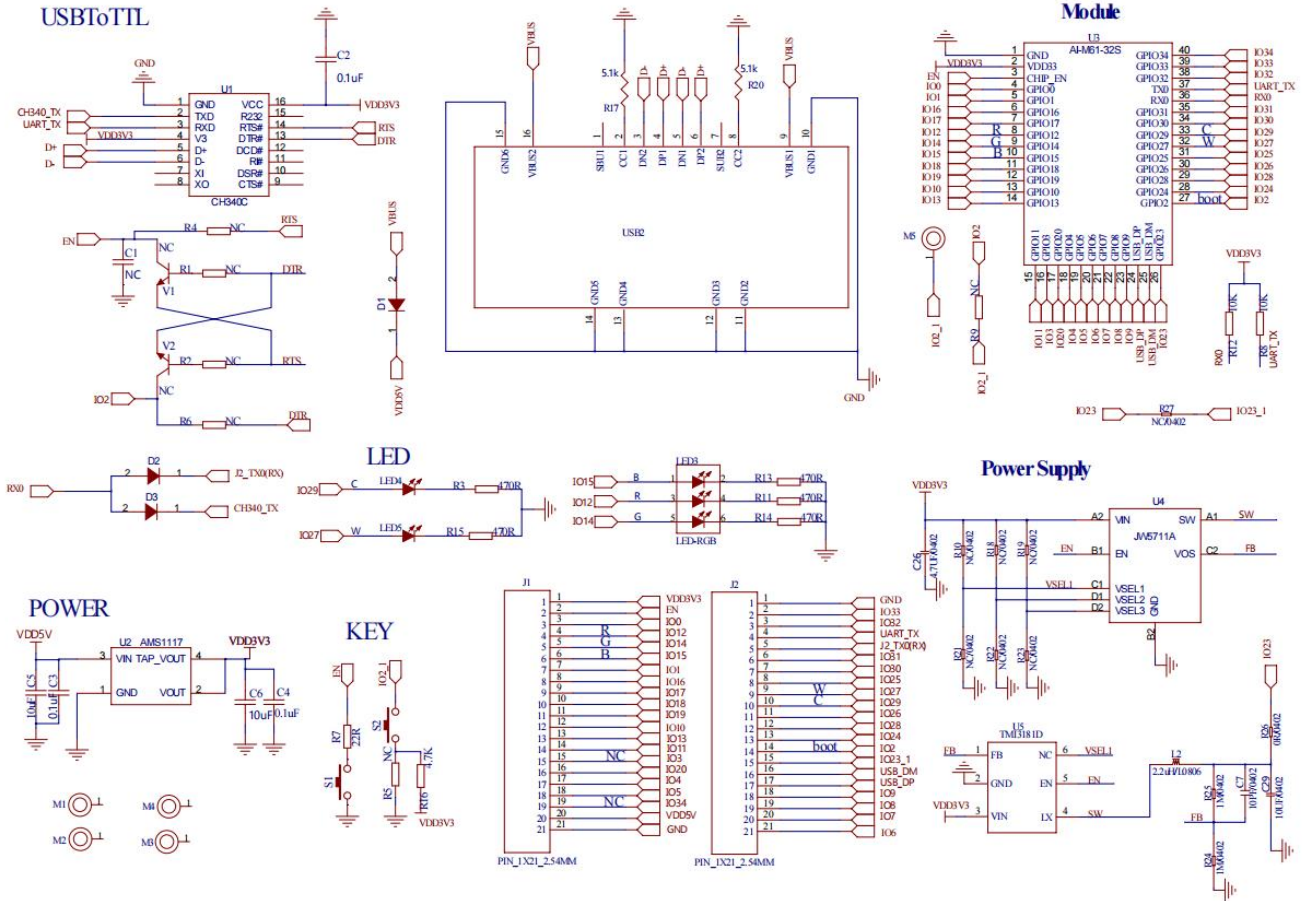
USBToTTL

GND
C2
0.1uF
U1
GND VCC
TXD R232
RXD RTS#
V3 DTR#
D+ DCD#
D- RI#
XI DSR#
XO CTS#
CH340C
CH340_TX
UART_TX
VDD3V3
D+
D-
VDD3V3
RTS
DTR

EN
R4 NC
C1 NC
NC
R1 NC
V1
V2
R7 NC
NC
R6 NC
IO2
RTS
DTR
RTS
DTR

VBUS
D1
VDD5V

VBUS
5.1k
R17
5.1k
R20
VBUS
GND6 VBUS2 SBU1 CC1 DN2 DP1 DN1 DP2 SBU2 CC2 VBUS1 GND1
USB2
GND5 GND4 GND3 GND2
GND

Module
U3
AI-M61-32S
GND GPIO34
VDD33 GPIO33
CHIP_EN GPIO32
GPIO0 TX0
GPIO1 RX0
GPIO16 GPIO31
GPIO17 GPIO30
GPIO12 GPIO29
GPIO14 GPIO27
GPIO15 GPIO25
GPIO18 GPIO26
GPIO19 GPIO28
GPIO10 GPIO24
GPIO13 GPIO2
VDD3V3
EN
IO0
IO1
IO16
IO17
IO12
IO14
IO15
IO18
IO19
IO10
IO13
R
G
B
C
W
boot
IO34
IO33
IO32
UART_TX
RX0
IO31
IO30
IO29
IO27
IO25
IO26
IO28
IO24
IO2
GPIO11 GPIO3 GPIO20 GPIO4 GPIO5 GPIO6 GPIO7 GPIO8 GPIO9 USB_DP USB_DM GPIO23
IO11 IO3 IO20 IO4 IO5 IO6 IO7 IO8 IO9 USB_DP USB_DM IO23
M5
IO2_1
IO2
NC
R9
IO2_1
VDD3V3
10K
R12
10K
R8
RX0
UART_TX
IO23 R27 NC/0402 IO23_1

RX0
D2
J2_TX0(RX)
D3
CH340_TX

LED
IO29 C LED4 R3 470R
IO27 W LED5 R15 470R
LED3
IO15 B R13 470R
IO12 R R11 470R
IO14 G R14 470R
LED-RGB

Power Supply
VDD3V3
U4
JW5711A
VIN SW
EN VOS
VSEL1
VSEL2
VSEL3 GND
A2 A1 B1 C2 C1 D1 D2 B2
SW
FB
EN
VSEL1
C26 4.7UF/0402
R10 NC/0402
R18 NC/0402
R19 NC/0402
R21 NC/0402
R22 NC/0402
R23 NC/0402

POWER
VDD5V
U2 AMS1117
VIN TAP_VOUT
GND VOUT
VDD3V3
C5 10uF
C3 0.1uF
C6 10uF
C4 0.1uF

KEY
EN
R7 22R
S1
IO2_1
S2
NC
R5
4.7K
R16
VDD3V3

M1 M2 M4 M3

J1
VDD3V3
EN
IO0
IO12
IO14
IO15
IO1
IO16
IO17
IO18
IO19
IO10
IO13
IO11
IO3
IO20
IO4
IO5
IO34
VDD5V
GND
R
G
B
NC
NC
PIN_1X21_2.54MM

J2
GND
IO33
IO32
UART_TX
J2_TX0(RX)
IO31
IO30
IO25
IO27
IO29
IO26
IO28
IO24
IO2
IO23_1
USB_DM
USB_DP
IO9
IO8
IO7
IO6
W
C
boot
PIN_1X21_2.54MM

U5
TMI3181D
FB NC
GND EN
VIN LX
FB
VSEL1
EN
SW
VDD3V3
L2
2.2uH/0806
R25 1M/0402
C7 10PF/0402
C29 10UF/0402
R26 0R/0402
IO23
FB
R24 1M/0402